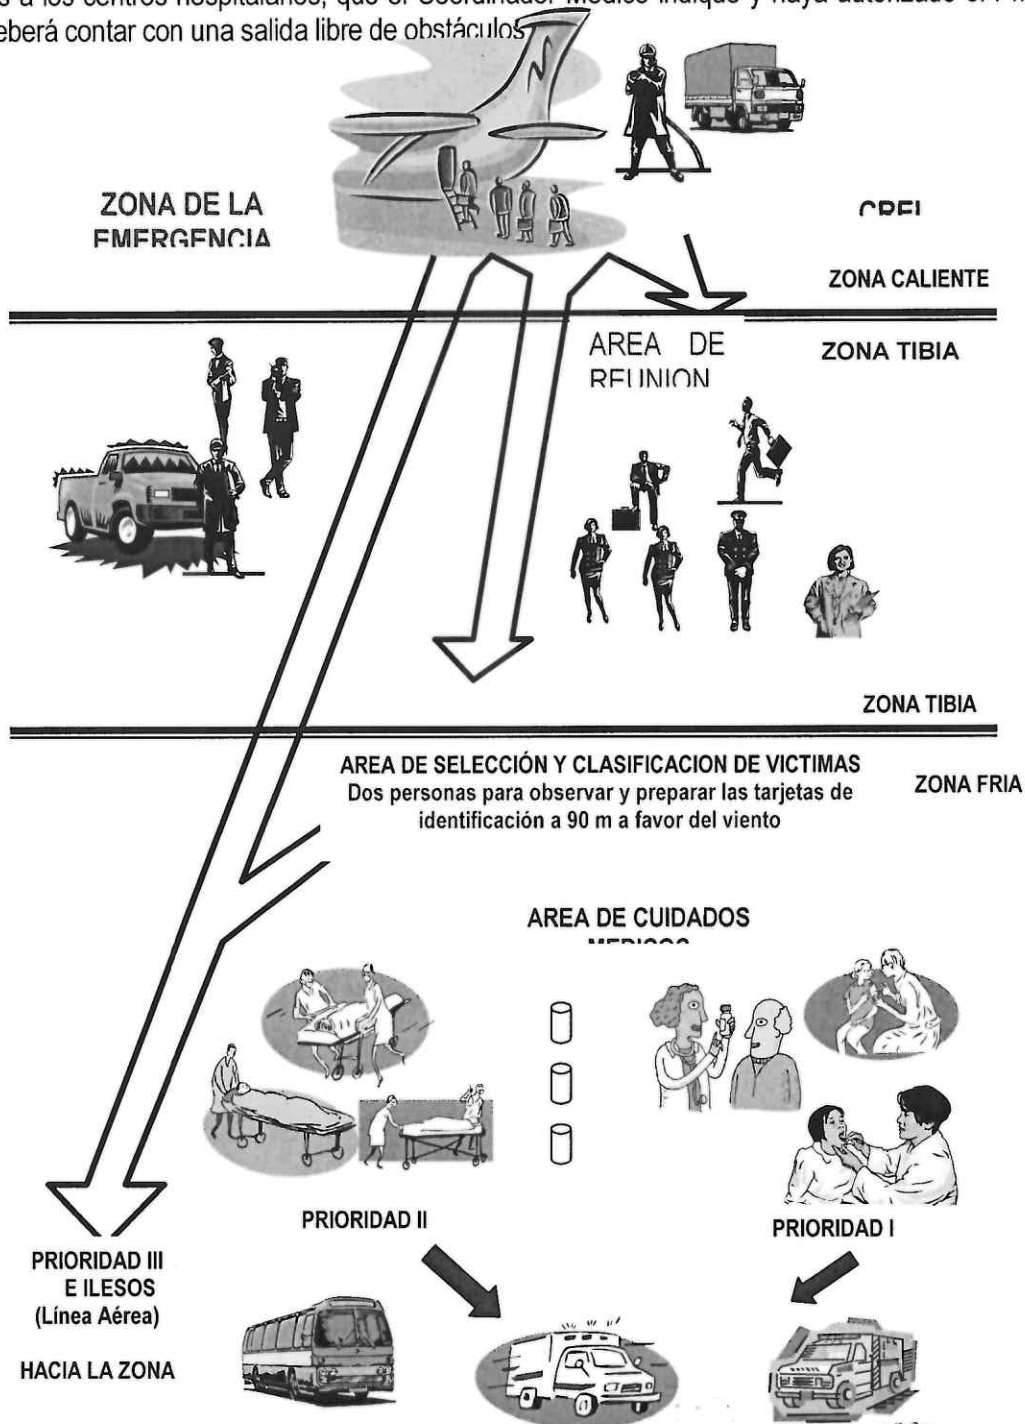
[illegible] a los centros hospitalarios, que el Coordinador Médico indique y haya autorizado el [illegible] deberá contar con una salida libre de obstáculos

ZONA DE LA EMERGENCIA

CREI

ZONA CALIENTE

AREA DE REUNION

ZONA TIBIA

ZONA TIBIA

AREA DE SELECCIÓN Y CLASIFICACION DE VICTIMAS
Dos personas para observar y preparar las tarjetas de identificación a 90 m a favor del viento

ZONA FRIA

AREA DE CUIDADOS MEDICOS

PRIORIDAD II

PRIORIDAD I

PRIORIDAD III
E ILESOS
(Línea Aérea)

HACIA LA ZONA